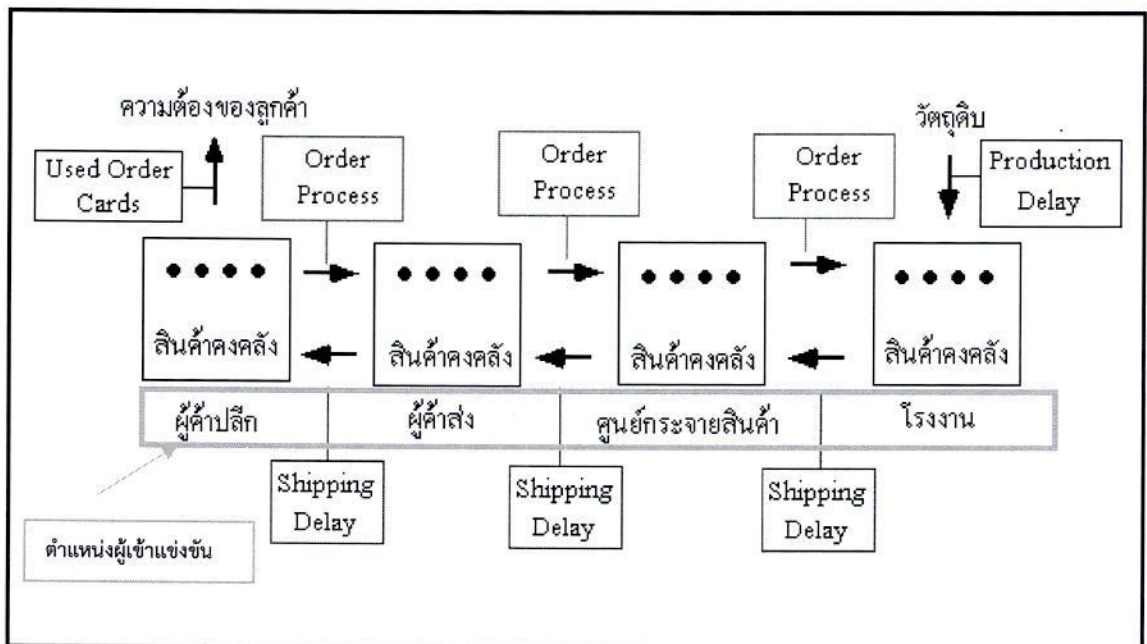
ความต้องของลูกค้า

Used Order Cards

Order Process

Order Process

Order Process

วัตถุดิบ

Production Delay

สินค้าคงคลัง

สินค้าคงคลัง

สินค้าคงคลัง

สินค้าคงคลัง

| ผู้ค้าปลีก | ผู้ค้าส่ง | ศูนย์กระจายสินค้า | โรงงาน |
|---|---|---|---|

Shipping Delay

Shipping Delay

Shipping Delay

ตำแหน่งผู้เข้าแข่งขัน